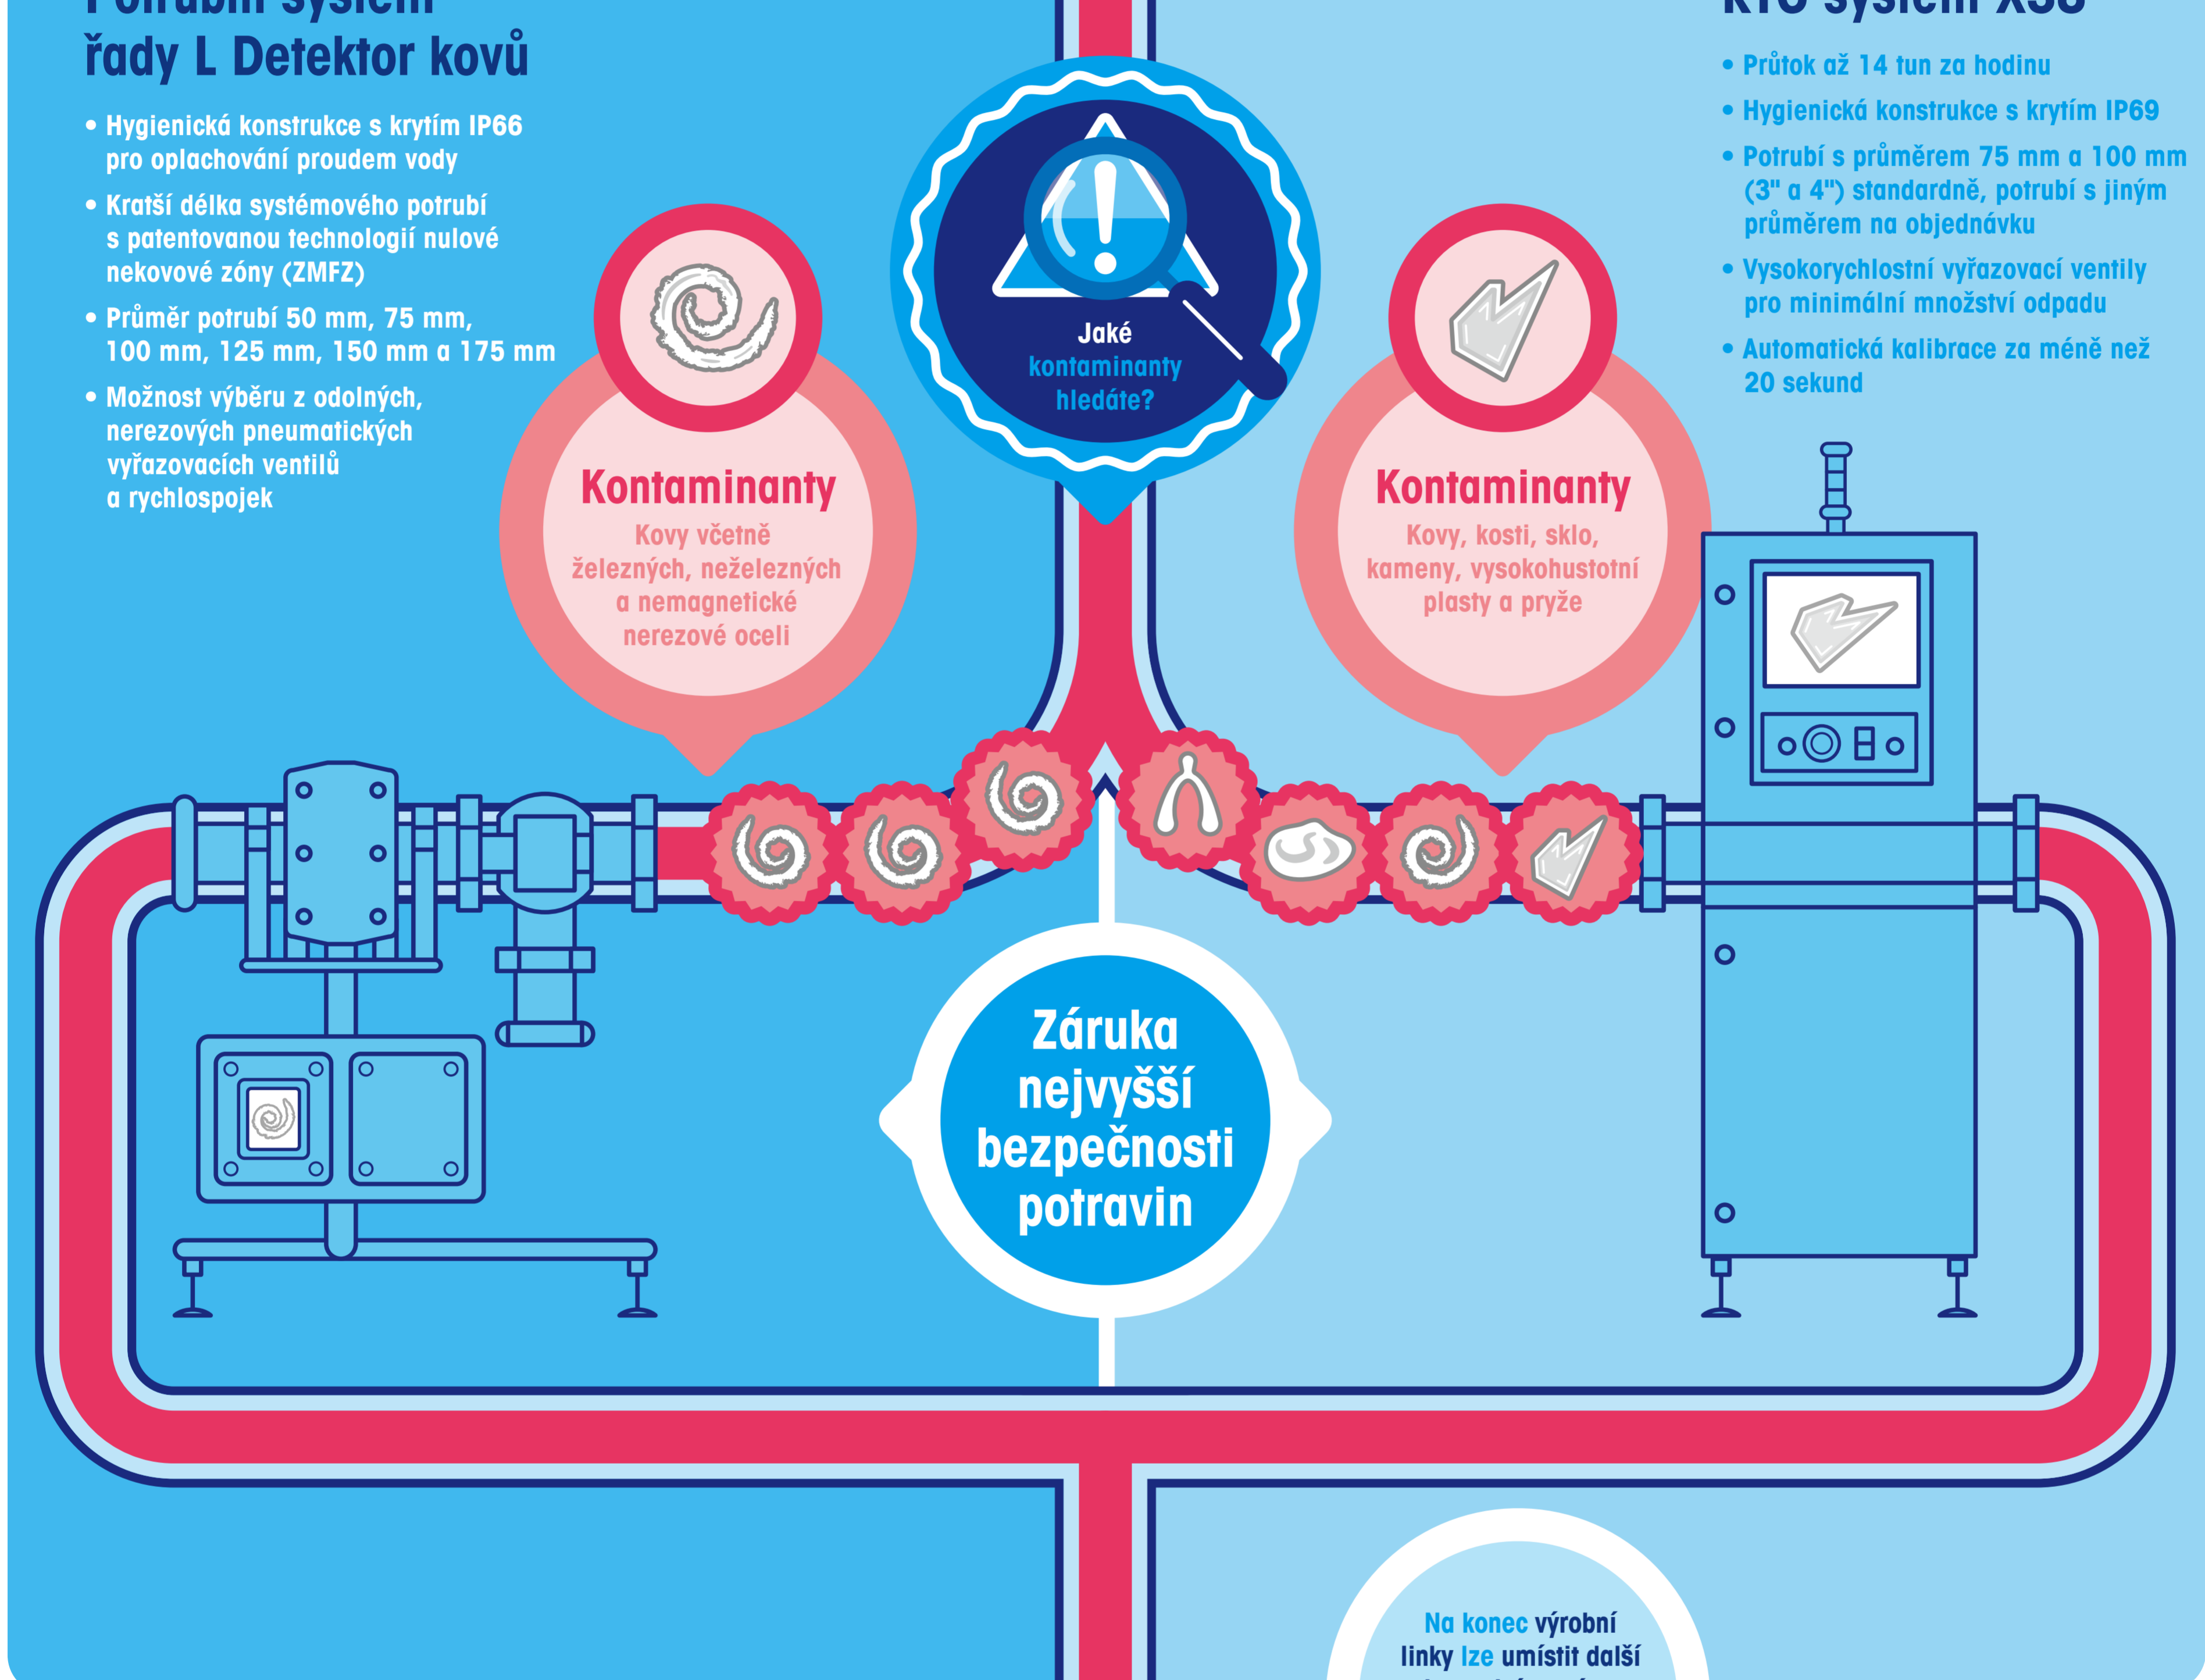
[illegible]
řady L Detektor kovů

• Hygienická konstrukce s krytím IP66 pro oplachování proudem vody
• Kratší délka systémového potrubí s patentovanou technologií nulové nekovové zóny (ZMFZ)
• Průměr potrubí 50 mm, 75 mm, 100 mm, 125 mm, 150 mm a 175 mm
• Možnost výběru z odolných, nerezových pneumatických vyřazovacích ventilů a rychlospojek

Jaké kontaminanty hledáte?

Kontaminanty
Kovy včetně železných, neželezných a nemagnetické nerezové oceli

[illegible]

• Průtok až 14 tun za hodinu
• Hygienická konstrukce s krytím IP69
• Potrubí s průměrem 75 mm a 100 mm (3" a 4") standardně, potrubí s jiným průměrem na objednávku
• Vysokorychlostní vyřazovací ventily pro minimální množství odpadu
• Automatická kalibrace za méně než 20 sekund

Kontaminanty
Kovy, kosti, sklo, kameny, vysokohustotní plasty a pryže

Záruka nejvyšší bezpečnosti potravin

Na konec výrobní linky lze umístit další
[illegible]